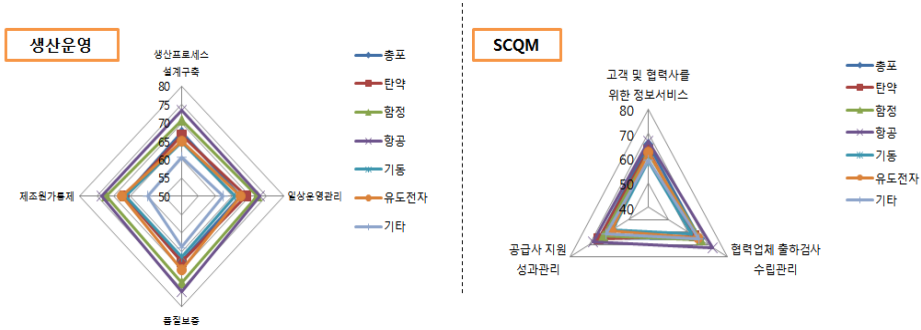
생산운영

생산프로세스 설계구축

80
75
70
65
60
55
50

제조원가통제

일상운영관리

품질보증

총포
탄약
함정
항공
기동
유도전자
기타

SCQM

고객 및 협력사를 위한 정보서비스

80
70
60
50
40

공급사 지원 성과관리

협력업체 출하검사 수립관리

총포
탄약
함정
항공
기동
유도전자
기타